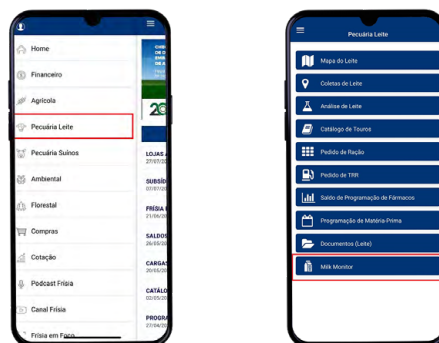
Home
Financeiro
Agrícola
Pecuária Leite
Pecuária Suínos
Ambiental
Florestal
Compras
Cotação
Podcast Frísia
Canal Frísia
Frísia em Foco

LOJAS
27/07/2
SUBSÍD
07/07/2
FRÍSIA
21/06/2
SALDOS
26/05/2
CARGAS
20/05/2
CATÁLO
02/05/2
PROGRA
27/04/2

Pecuária Leite
Mapa do Leite
Coletas de Leite
Análise de Leite
Catálogo de Touros
Pedido de Ração
Pedido de TRR
Saldo de Programação de Fármacos
Programação de Matéria-Prima
Documentos (Leite)
Milk Monitor